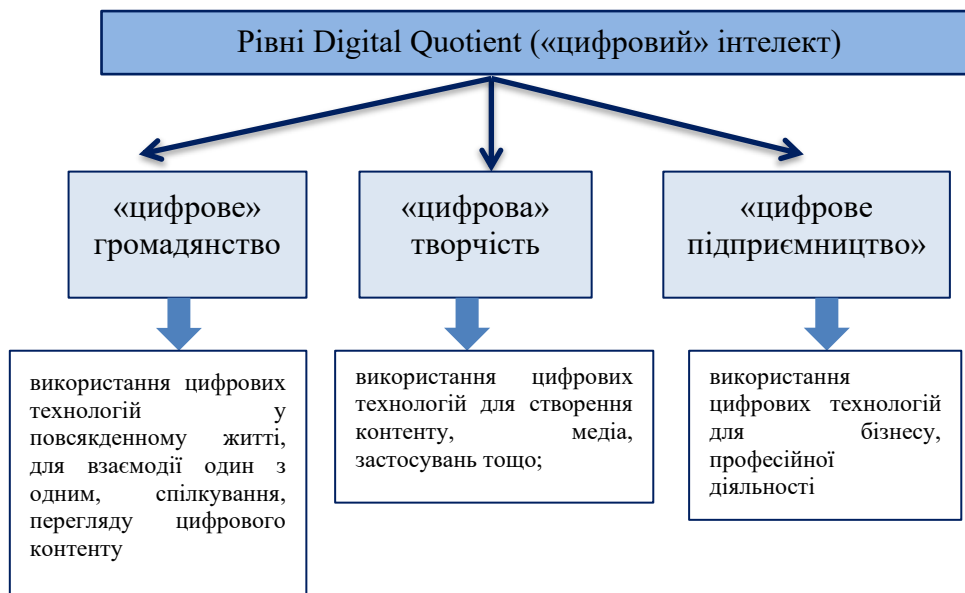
Рівні Digital Quotient («цифровий» інтелект)

«цифрове» громадянство

«цифрова» творчість

«цифрове підприємництво»

використання цифрових технологій у повсякденному житті, для взаємодії один з одним, спілкування, перегляду цифрового контенту

використання цифрових технологій для створення контенту, медіа, застосувань тощо;

використання цифрових технологій для бізнесу, професійної діяльності